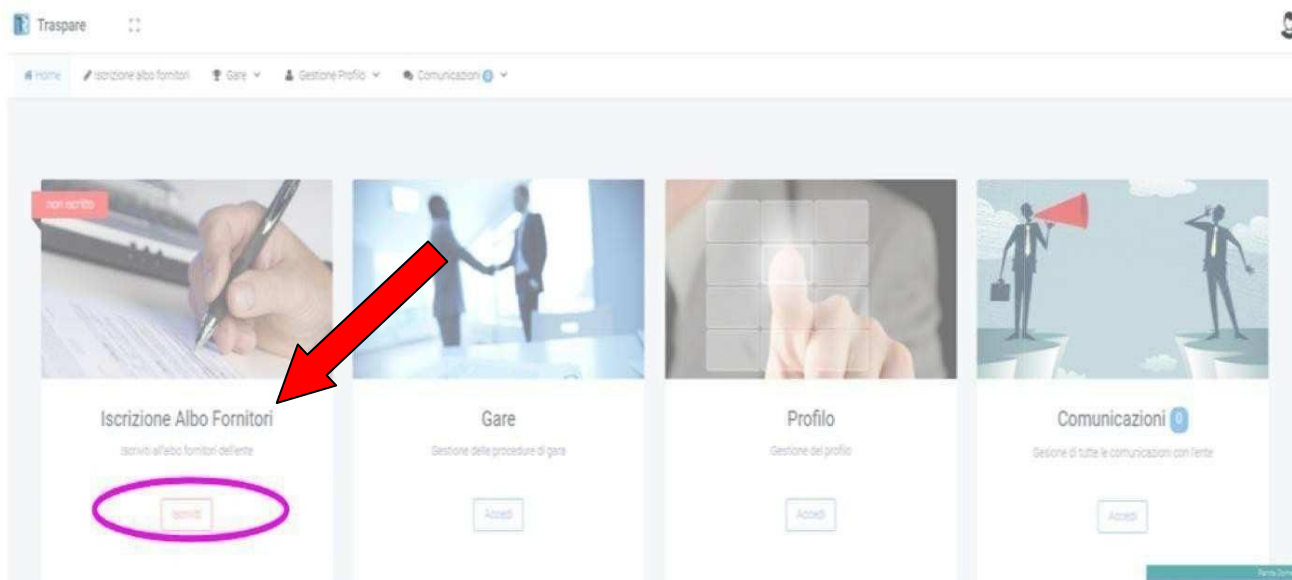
Traspare

Home Iscrizione albo fornitori Gare Gestione Profilo Comunicazioni 0

non iscritto

Iscrizione Albo Fornitori

Iscriviti all'albo fornitori dell'ente

Iscriviti

Gare

Gestione delle procedure di gara

Accedi

Profilo

Gestione del profilo

Accedi

Comunicazioni 0

Gestione di tutte le comunicazioni con l'ente

Accedi

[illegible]